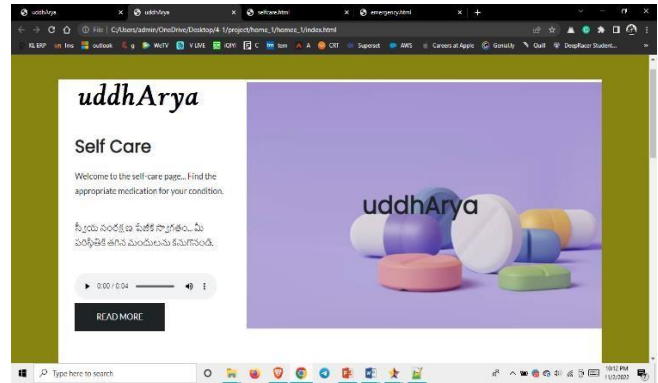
uddhArya
uddhArya
selfcare.html
emergency.html

File | C:/Users/admin/OneDrive/Desktop/4-1/project/home_1/home_1/index.html

KL ERP Ins outlook g WcTV V LIVE iGIYI C tom A CRT Superset AWS Careers at Apple GoNaUy Quill DeepRacer Student...

uddhArya

Self Care

Welcome to the self-care page... Find the appropriate medication for your condition.

స్వీయ సంరక్షణ పేజీకి స్వాగతం... మీ పరిస్థితికి తగిన మందులను కనుగొనండి.

0:00 / 0:04

READ MORE

uddhArya

Type here to search

10:12 PM
11/2/2022